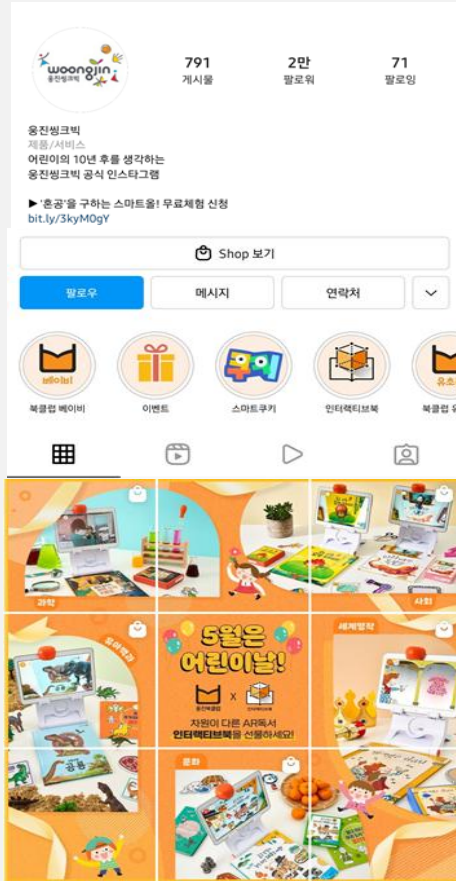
woongjin
웅진씽크빅

791
게시물

2만
팔로워

71
팔로잉

웅진씽크빅
제품/서비스
어린이의 10년 후를 생각하는
웅진씽크빅 공식 인스타그램

▶ '훈공'을 구하는 스마트올! 무료체험 신청
bit.ly/3kyM0gY

Shop 보기

팔로우
메시지
연락처

베이비
북클럽 베이비
이벤트
쿠키
스마트쿠키
인터랙티브북
유소
북클럽 유

과학
사회
공룡
5월은 어린이날!
웅진북클럽 x 인터랙티브북
차원이 다른 AR독서
인터랙티브북을 선물하세요!
세계명작
문화